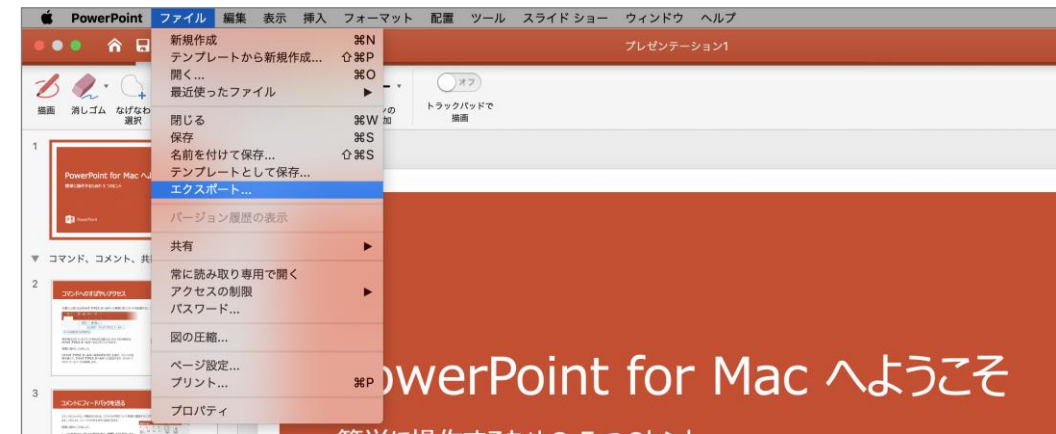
PowerPoint ファイル 編集 表示 挿入 フォーマット 配置 ツール スライド ショー ウィンドウ ヘルプ

プレゼンテーション1

描画 消しゴム なげなわ選択

オフ

トラックパッドで描画

新規作成 ⌘N
テンプレートから新規作成... ⇧⌘P
開く... ⌘O
最近使ったファイル ▶
閉じる ⌘W
保存 ⌘S
名前を付けて保存... ⇧⌘S
テンプレートとして保存...
エクスポート...
バージョン履歴の表示
共有 ▶
常に読み取り専用で開く
アクセスの制限 ▶
パスワード...
図の圧縮...
ページ設定...
プリント... ⌘P
プロパティ

1
PowerPoint for Mac へ

▼ コマンド、コメント、共

2
コマンドへのすばやいアクセス

3
コメントにフィードバックを送る

owerPoint for Mac へようこそ